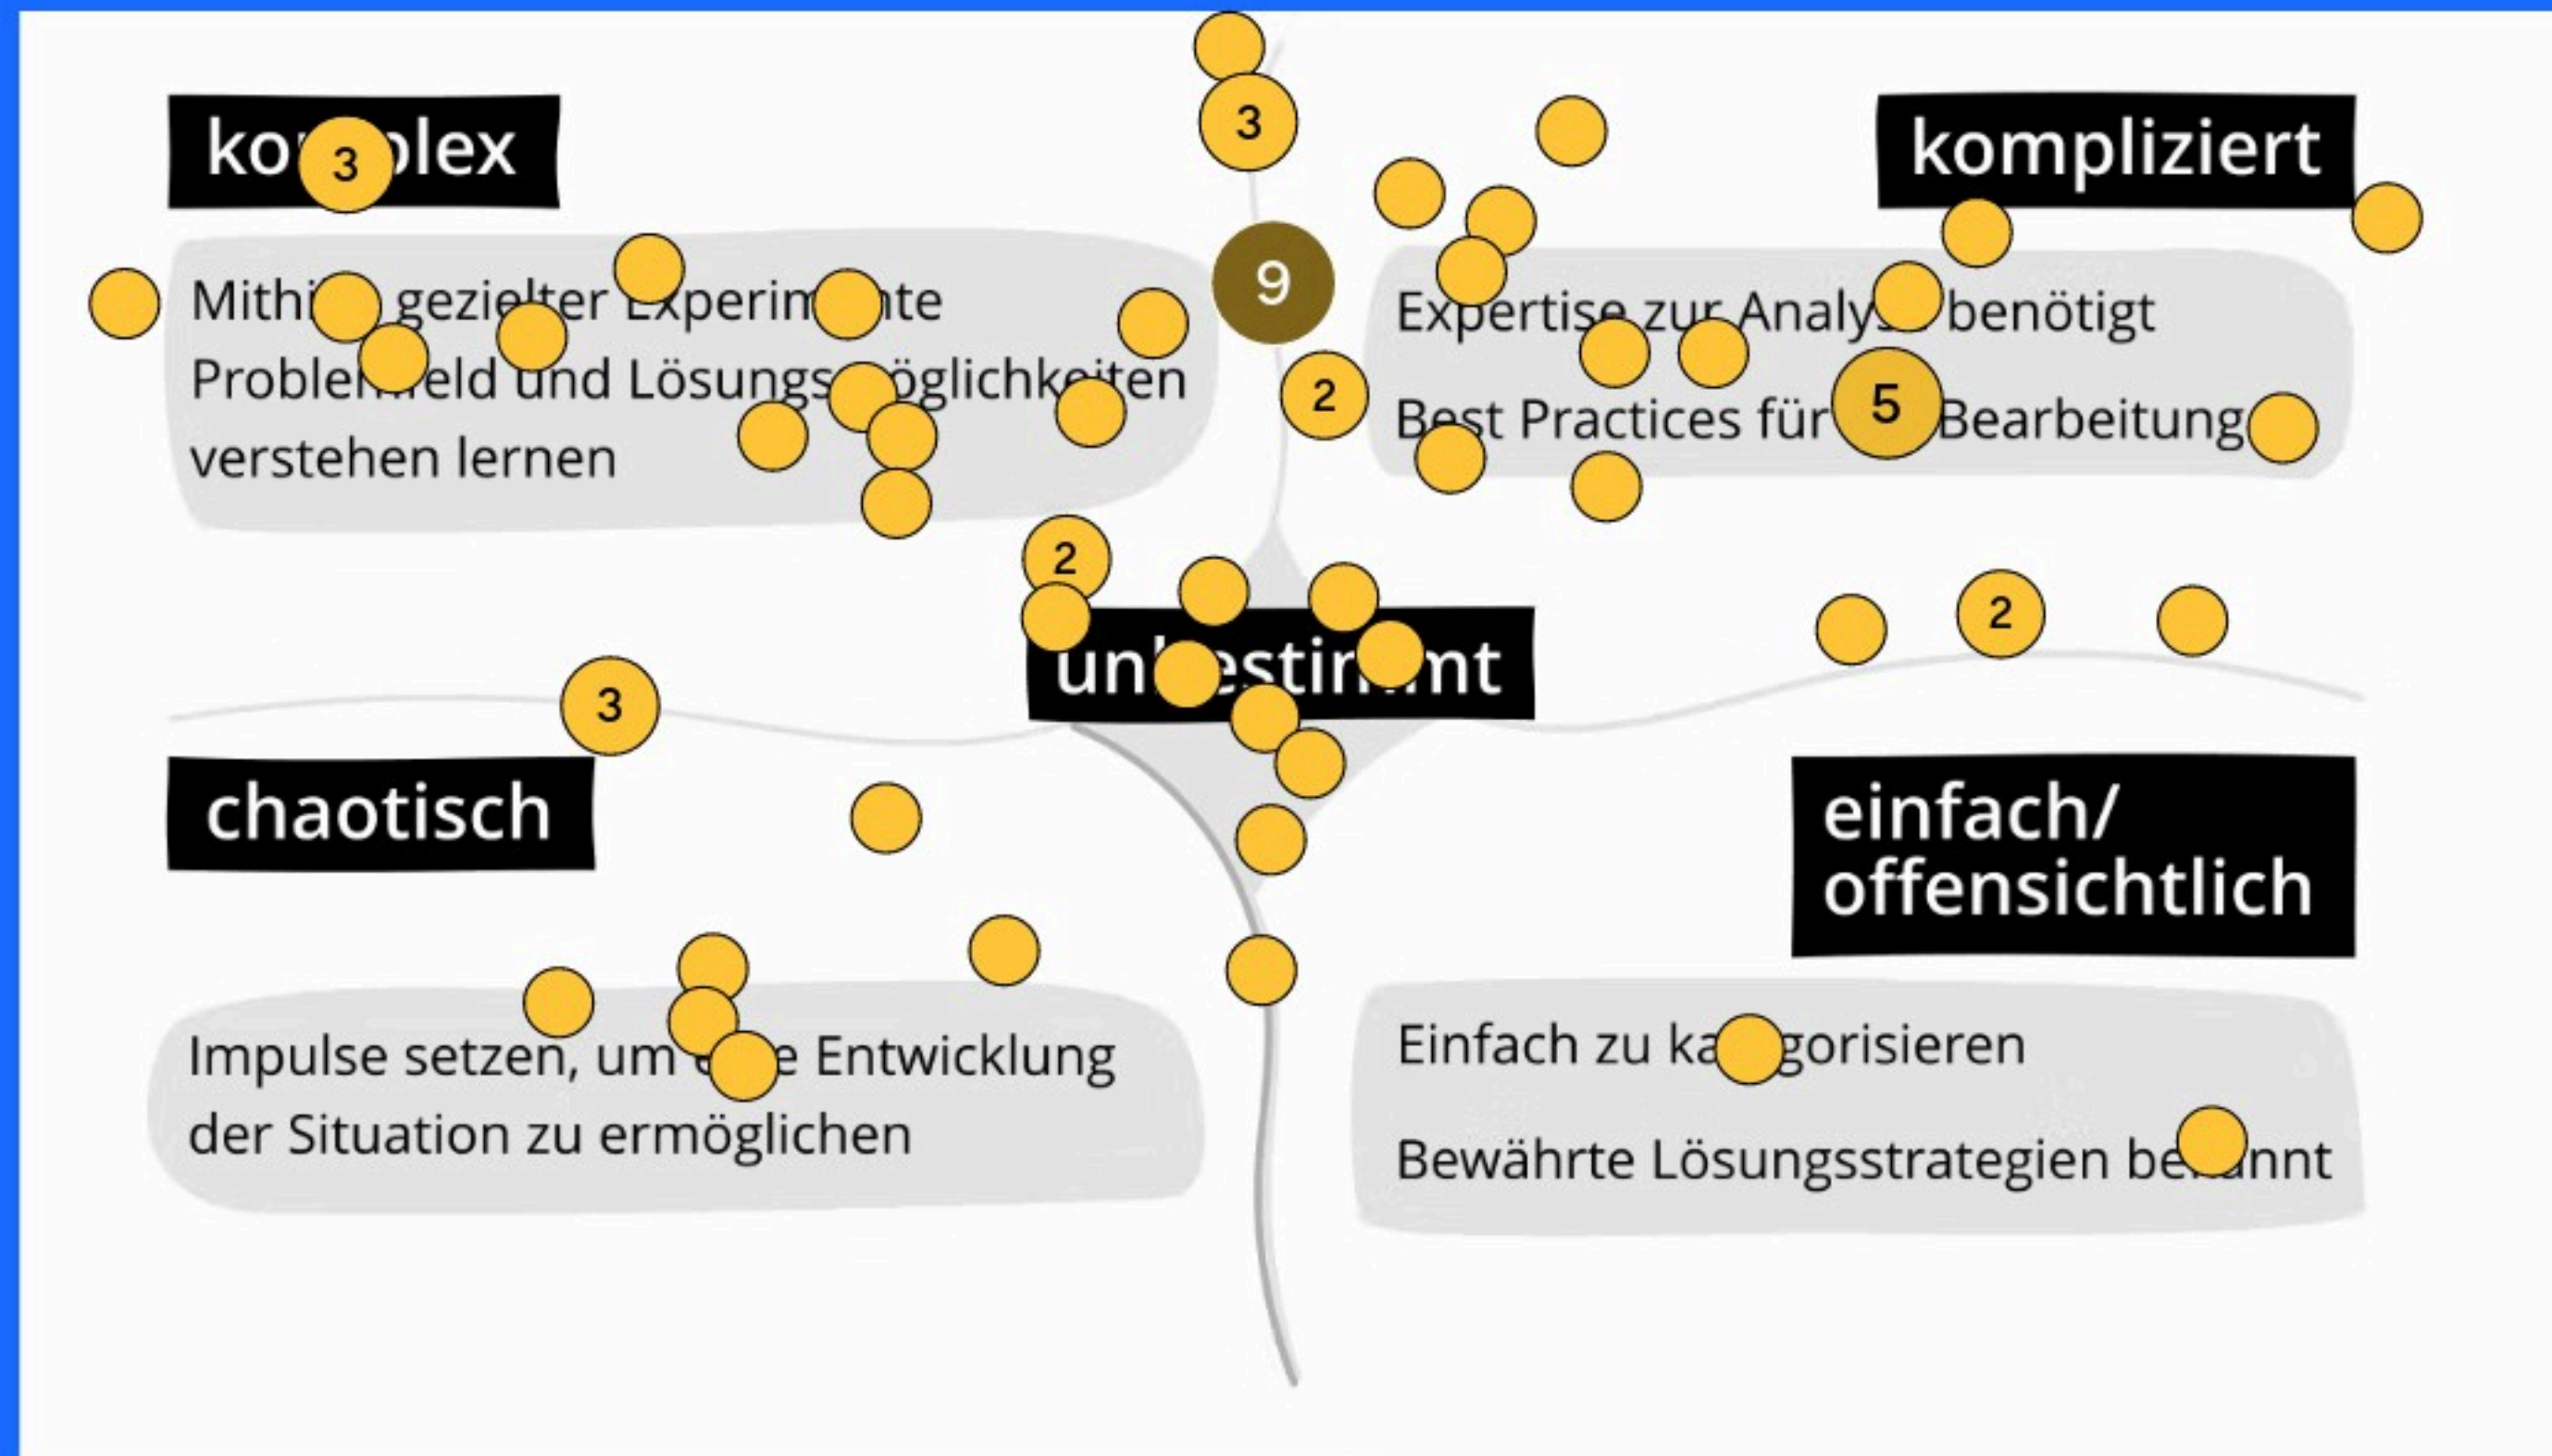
ko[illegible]lex

3

Mithi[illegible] gezielter Experim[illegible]nte Problem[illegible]eld und Lösungs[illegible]öglichkeiten verstehen lernen

3

9

kompliziert

Expertise zur Analy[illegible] benötigt

Best Practices für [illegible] Bearbeitung

2

5

2

un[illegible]estim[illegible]t

2

3

chaotisch

einfach/ offensichtlich

Impulse setzen, um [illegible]e Entwicklung der Situation zu ermöglichen

Einfach zu ka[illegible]gorisieren

Bewährte Lösungsstrategien be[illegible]nnt